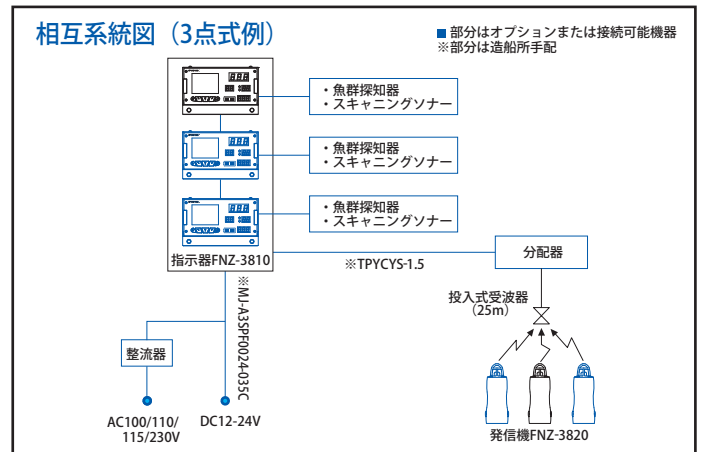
相互系統図（3点式例）

■部分はオプションまたは接続可能機器
※部分は造船所手配

・魚群探知器
・スキャニングソナー

・魚群探知器
・スキャニングソナー

・魚群探知器
・スキャニングソナー

指示器FNZ-3810

※TPYCYS-1.5

分配器

投入式受波器
（25m）

※MJ-A3SPF0024-035C

整流器

AC100/110/
115/230V

DC12-24V

発信機FNZ-3820